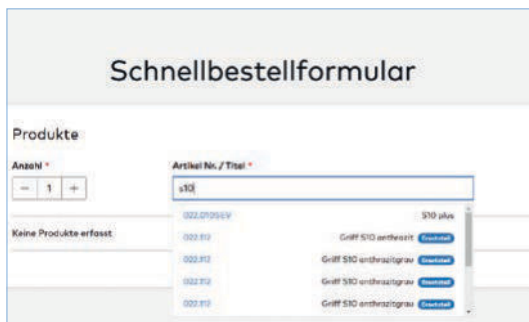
Schnellbestellformular

Produkte

Anzahl *

− 1 +

Artikel Nr. / Titel *

s10

022.0105EV S10 plus

022.112 Griff S10 anthrazit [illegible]

022.112 Griff S10 anthrazitgrau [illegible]

022.112 Griff S10 anthrazitgrau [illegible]

022.112 Griff S10 anthrazitgrau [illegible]

Keine Produkte erfasst